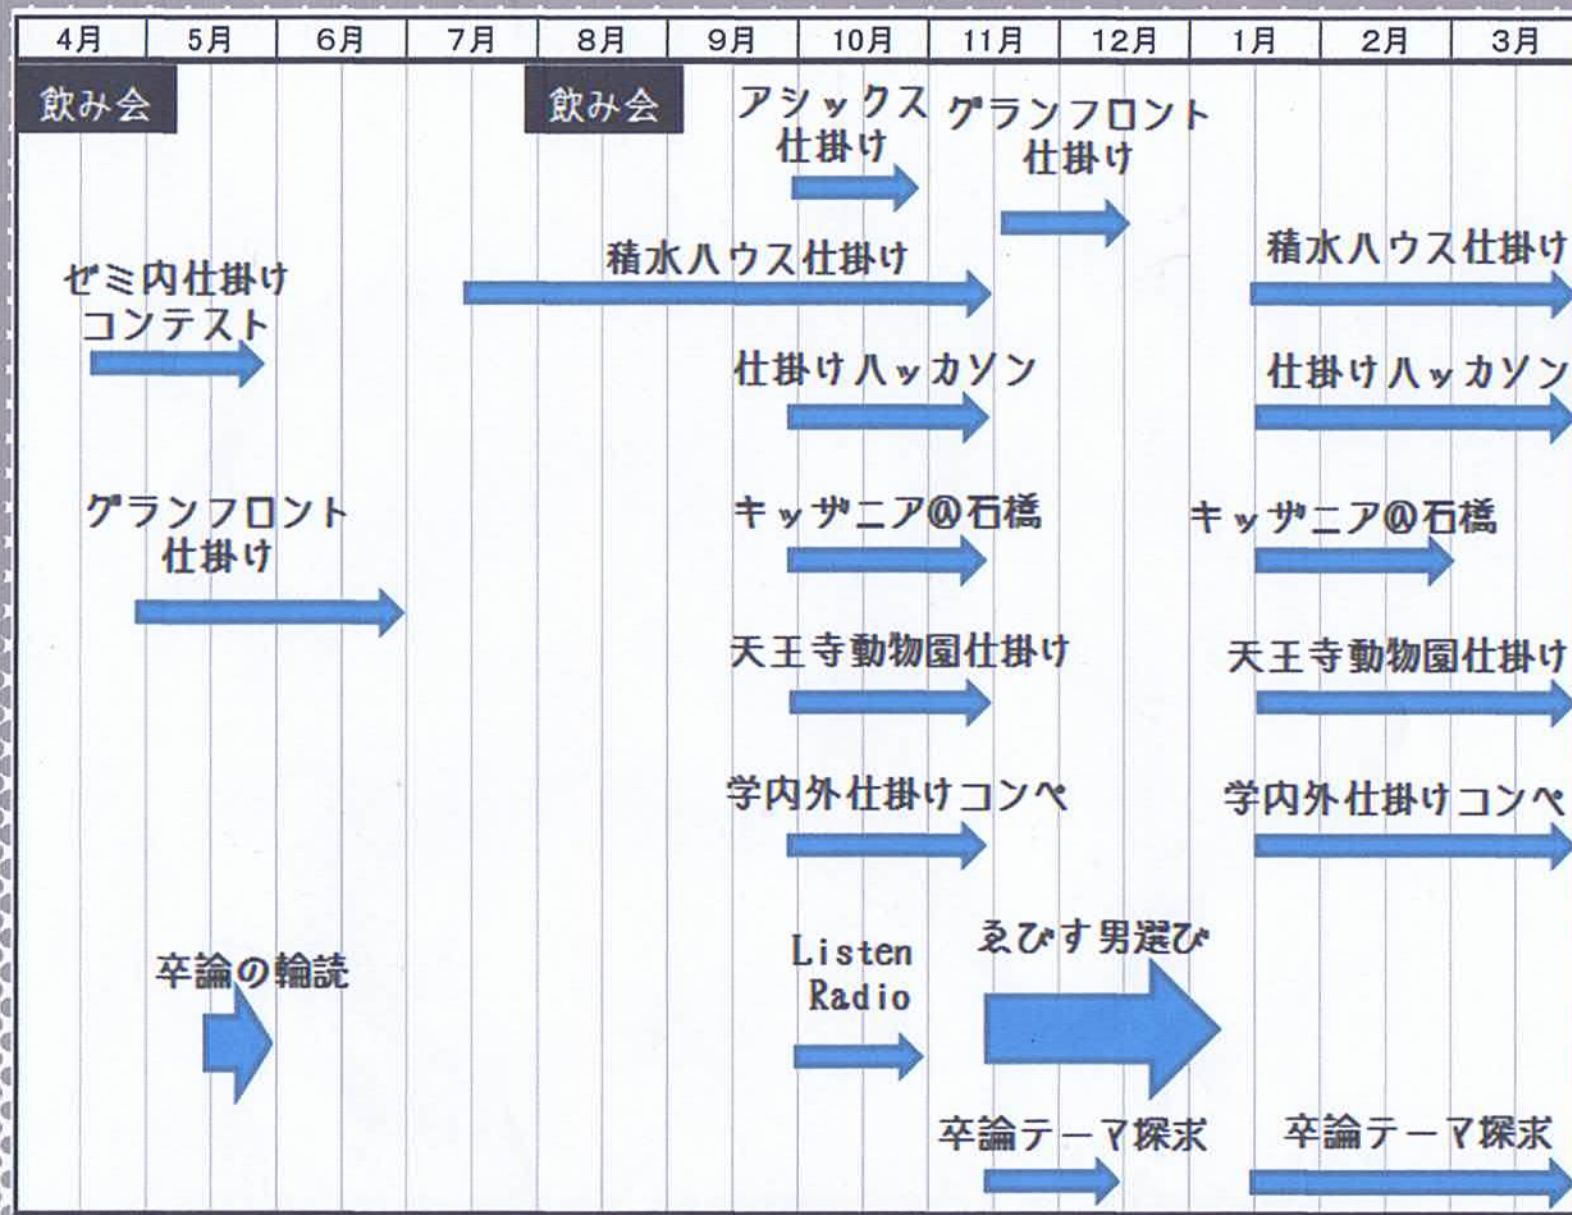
| 4月 | 5月 | 6月 | 7月 | 8月 | 9月 | 10月 | 11月 | 12月 | 1月 | 2月 | 3月 |
|---|---|---|---|---|---|---|---|---|---|---|---|

飲み会

飲み会

アシックス仕掛け

グランフロント仕掛け

ゼミ内仕掛けコンテスト

積水ハウス仕掛け

積水ハウス仕掛け

仕掛けハッカソン

仕掛けハッカソン

グランフロント仕掛け

キッザニア@石橋

キッザニア@石橋

天王寺動物園仕掛け

天王寺動物園仕掛け

学内外仕掛けコンペ

学内外仕掛けコンペ

卒論の輪読

Listen Radio

えびす男選び

卒論テーマ探求

卒論テーマ探求